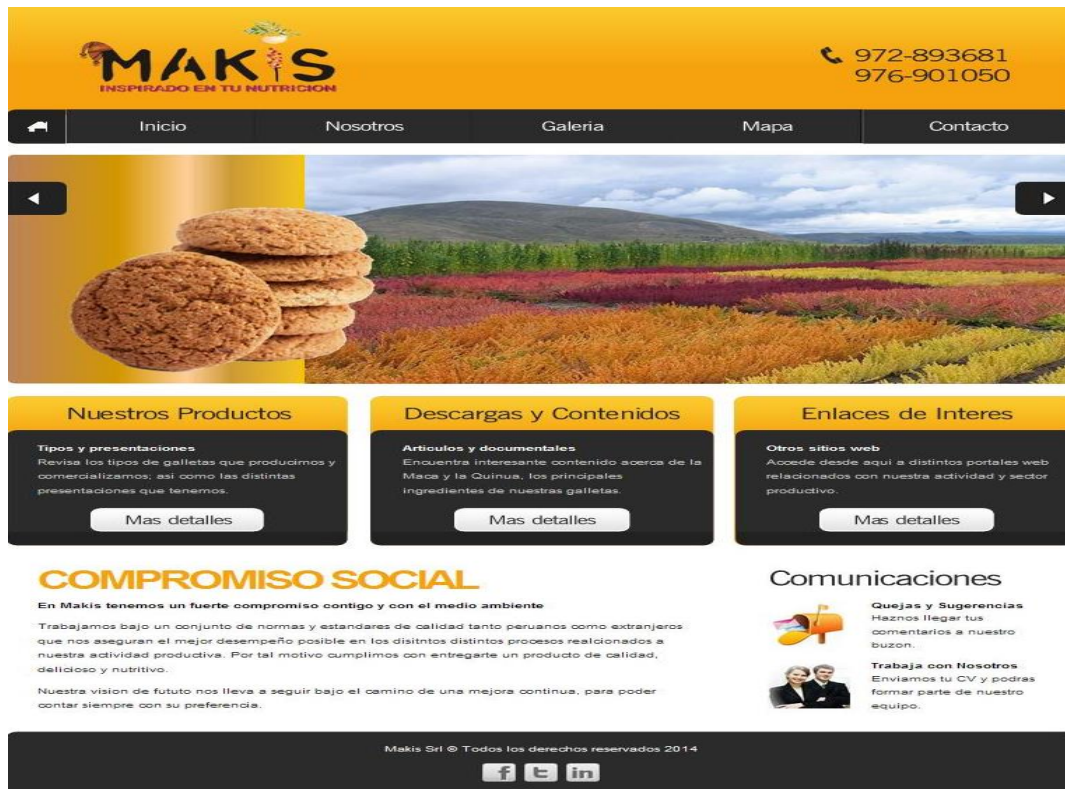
MAKIS
INSPIRADO EN TU NUTRICION

972-893681
976-901050

Inicio
Nosotros
Galeria
Mapa
Contacto

Nuestros Productos

Tipos y presentaciones
Revisa los tipos de galletas que producimos y comercializamos; asi como las distintas presentaciones que tenemos.

Mas detalles

Descargas y Contenidos

Articulos y documentales
Encuentra interesante contenido acerca de la Maca y la Quinua, los principales ingredientes de nuestras galletas.

Mas detalles

Enlaces de Interes

Otros sitios web
Accede desde aqui a distintos portales web relacionados con nuestra actividad y sector productivo.

Mas detalles

COMPROMISO SOCIAL

En Makis tenemos un fuerte compromiso contigo y con el medio ambiente

Trabajamos bajo un conjunto de normas y estandares de calidad tanto peruanos como extranjeros que nos aseguran el mejor desempeño posible en los disitntos distintos procesos realcionados a nuestra actividad productiva. Por tal motivo cumplimos con entregarte un producto de calidad, delicioso y nutritivo.

Nuestra vision de fututo nos lleva a seguir bajo el camino de una mejora continua, para poder contar siempre con su preferencia.

Comunicaciones

Quejas y Sugerencias
Haznos llegar tus comentarios a nuestro buzon.

Trabaja con Nosotros
Envianos tu CV y podras formar parte de nuestro equipo.

Makis Srl ® Todos los derechos reservados 2014

f t in